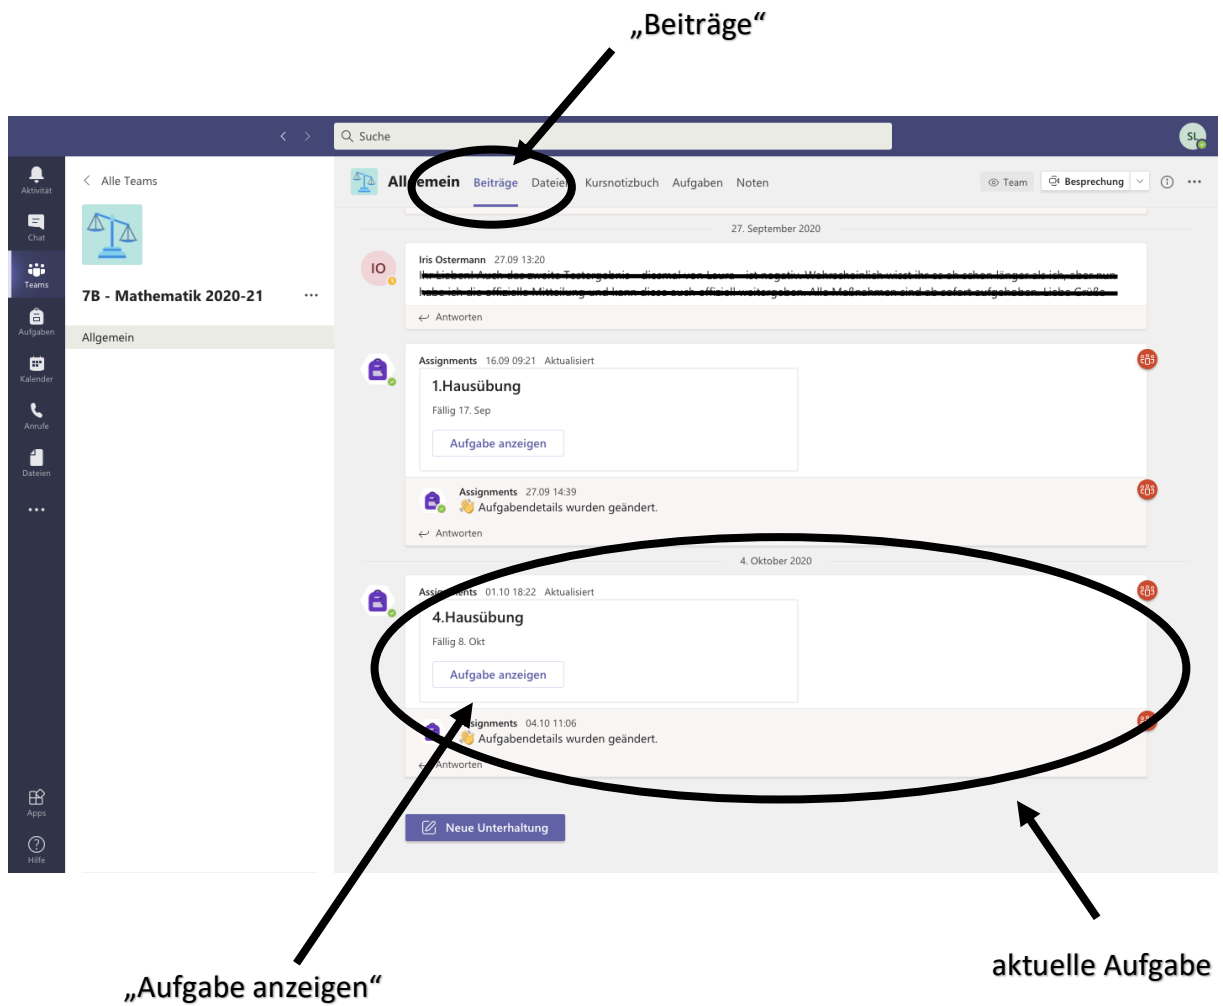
„Beiträge“

Suche

SL

Aktivität
Chat
Teams
Aufgaben
Kalender
Anrufe
Dateien
...
Apps
Hilfe

Alle Teams

7B - Mathematik 2020-21 ...

Allgemein

Allgemein Beiträge Dateien Kursnotizbuch Aufgaben Noten

Team Besprechung

27. September 2020

IO

Iris Ostermann 27.09 13:20
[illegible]

Antworten

Assignments 16.09 09:21 Aktualisiert

1.Hausübung

Fällig 17. Sep

Aufgabe anzeigen

Assignments 27.09 14:39
Aufgabendetails wurden geändert.

Antworten

4. Oktober 2020

Assignments 01.10 18:22 Aktualisiert

4.Hausübung

Fällig 8. Okt

Aufgabe anzeigen

Assignments 04.10 11:06
Aufgabendetails wurden geändert.

Antworten

Neue Unterhaltung

„Aufgabe anzeigen“

aktuelle Aufgabe